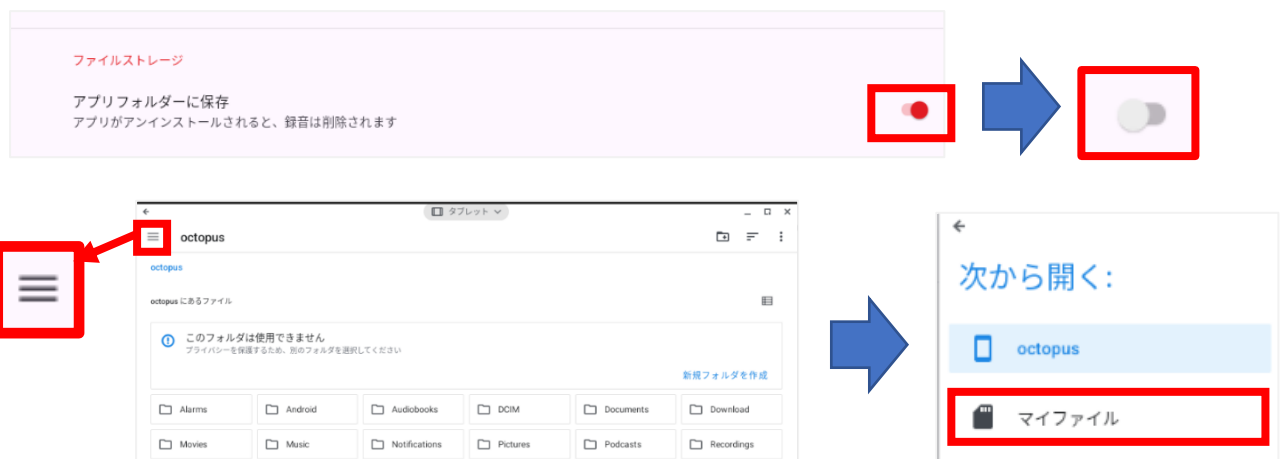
ファイルストレージ

アプリフォルダーに保存
アプリがアンインストールされると、録音は削除されます

タブレット

octopus

octopus

octopus にあるファイル

このフォルダは使用できません
プライバシーを保護するため、別のフォルダを選択してください

新規フォルダを作成

| Alarms | Android | Audiobooks | DCIM | Documents | Download |
|---|---|---|---|---|---|
| Movies | Music | Notifications | Pictures | Podcasts | Recordings |

次から開く:

octopus

マイファイル